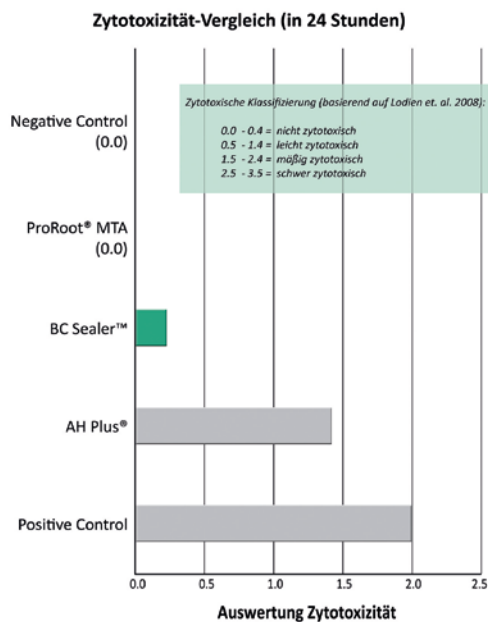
Zytotoxizität-Vergleich (in 24 Stunden)

Zytotoxische Klassifizierung (basierend auf Lodien et. al. 2008):
0.0 - 0.4 = nicht zytotoxisch
0.5 - 1.4 = leicht zytotoxisch
1.5 - 2.4 = mäßig zytotoxisch
2.5 - 3.5 = schwer zytotoxisch

Negative Control (0.0)

ProRoot® MTA (0.0)

BC Sealer™

AH Plus®

Positive Control

0.0 0.5 1.0 1.5 2.0 2.5

Auswertung Zytotoxizität